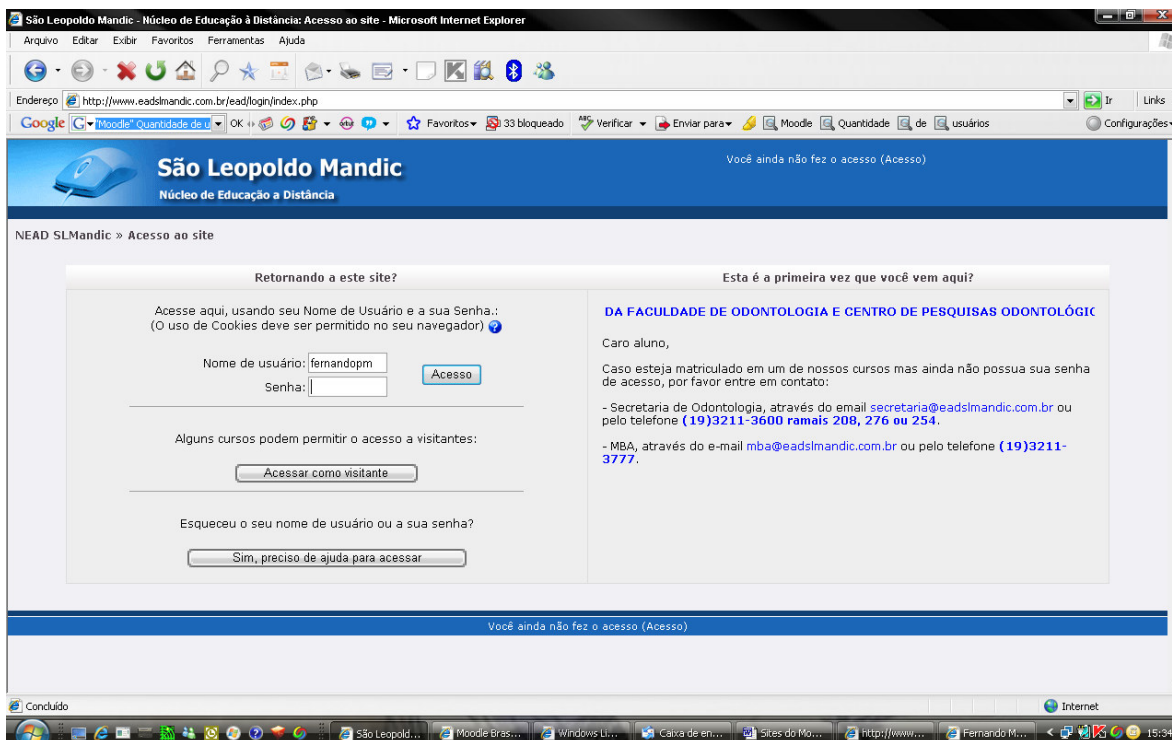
São Leopoldo Mandic - Núcleo de Educação à Distância: Acesso ao site - Microsoft Internet Explorer

Arquivo Editar Exibir Favoritos Ferramentas Ajuda

Endereço http://www.eadslmandic.com.br/ead/login/index.php Ir Links

Google "Moodle" Quantidade de u OK Favoritos 33 bloqueado Verificar Enviar para Moodle Quantidade de usuários Configurações

São Leopoldo Mandic
Núcleo de Educação a Distância

Você ainda não fez o acesso (Acesso)

NEAD SLMandic » Acesso ao site

Retornando a este site?

Acesse aqui, usando seu Nome de Usuário e a sua Senha.:
(O uso de Cookies deve ser permitido no seu navegador)

Nome de usuário: fernandopm
Senha:

Acesso

Alguns cursos podem permitir o acesso a visitantes:

Acessar como visitante

Esqueceu o seu nome de usuário ou a sua senha?

Sim, preciso de ajuda para acessar

Esta é a primeira vez que você vem aqui?

DA FACULDADE DE ODONTOLOGIA E CENTRO DE PESQUISAS ODONTOLÓGIC

Caro aluno,

Caso esteja matriculado em um de nossos cursos mas ainda não possua sua senha de acesso, por favor entre em contato:

- Secretaria de Odontologia, através do email secretaria@eadslmandic.com.br ou pelo telefone (19)3211-3600 ramais 208, 276 ou 254.

- MBA, através do e-mail mba@eadslmandic.com.br ou pelo telefone (19)3211-3777.

Você ainda não fez o acesso (Acesso)

Concluído Internet

São Leopold... Moodle Bras... Windows Li... Caixa de en... Sites do Mo... http://www... Fernando M... 15:34